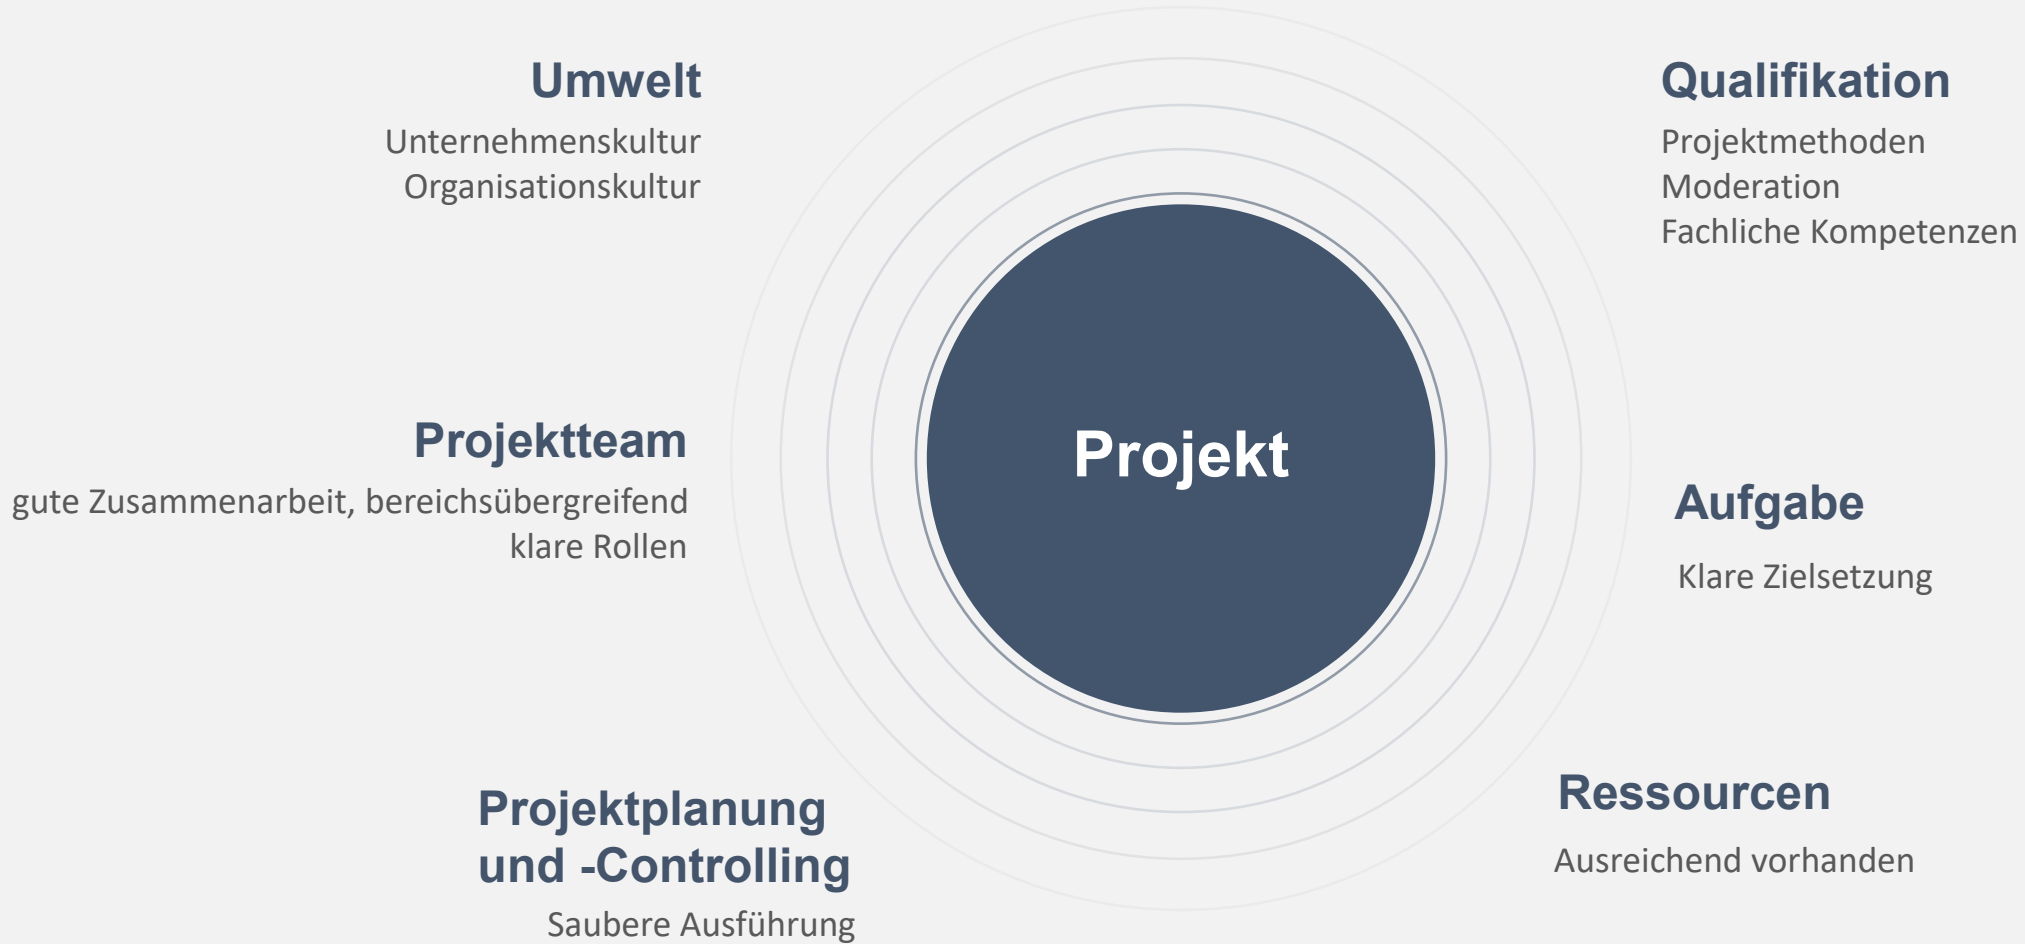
Umwelt
Unternehmenskultur
Organisationskultur

Qualifikation
Projektmethoden
Moderation
Fachliche Kompetenzen

Projektteam
gute Zusammenarbeit, bereichsübergreifend
klare Rollen

Projekt

Aufgabe
Klare Zielsetzung

Ressourcen
Ausreichend vorhanden

Projektplanung und -Controlling
Saubere Ausführung